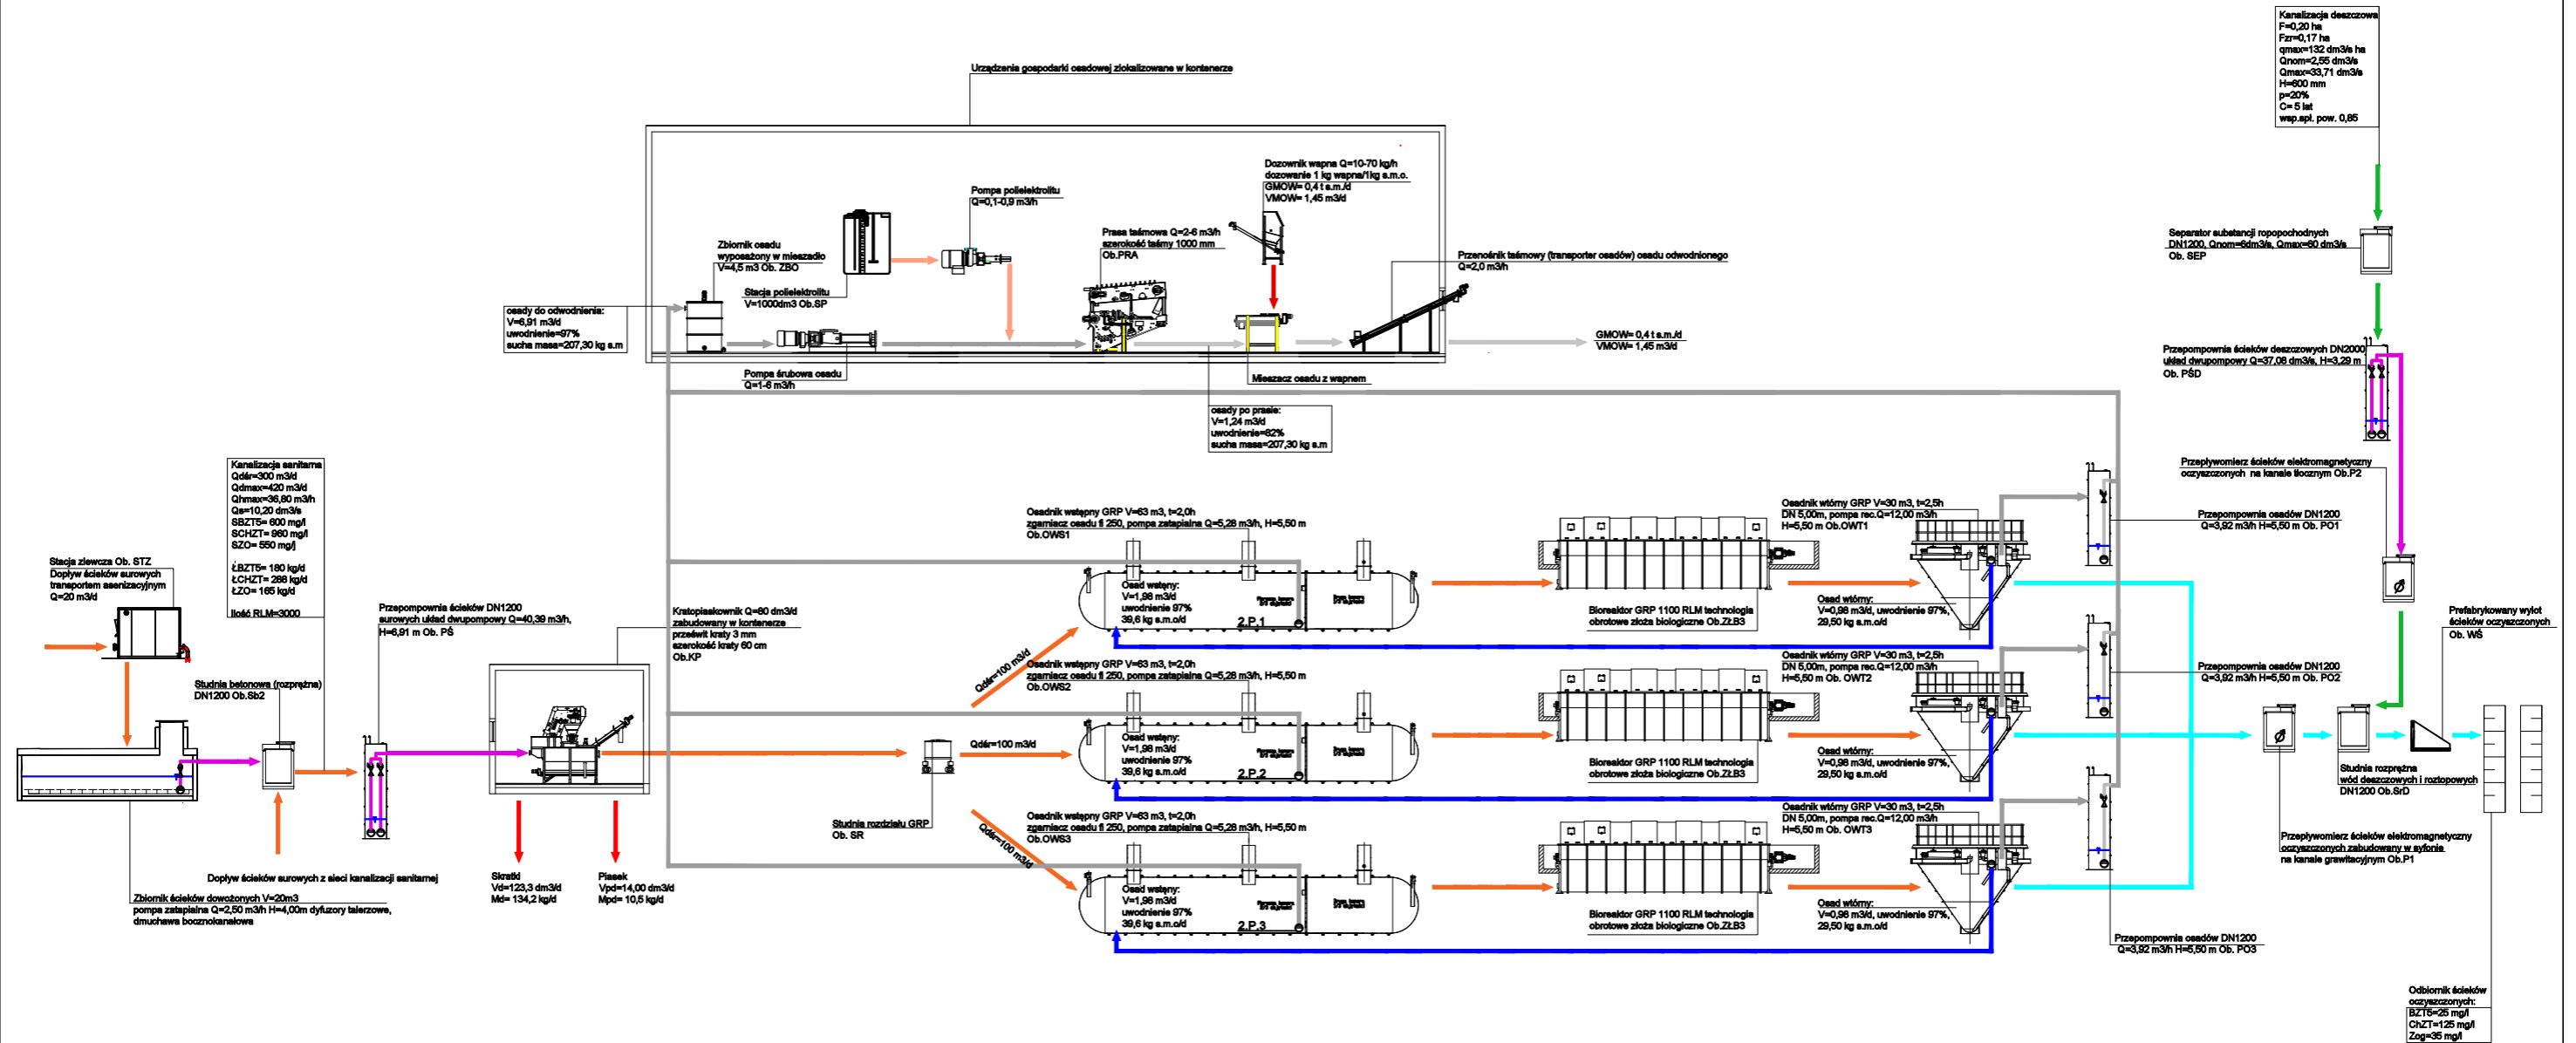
Urządzenia gospodarki osadowej zlokalizowane w kontenerze

Kanalizacja deszczowa
F=0,20 ha
Fzr=0,17 ha
qmax=132 dm3/s ha
Qnom=2,55 dm3/s
Qmax=33,71 dm3/s
H=600 mm
p=20%
C= 5 lat
wsp.spł. pow. 0,85

Dozownik wapna Q=10-70 kg/h
dozowanie 1 kg wapna/1kg s.m.o.
GMOW= 0,4 t s.m./d
VMOW= 1,45 m3/d

Pompa polielektrolitu
Q=0,1-0,9 m3/h

Zbiornik osadu wyposażony w mieszadło
V=4,5 m3 Ob. ZBO

Prasa taśmowa Q=2-6 m3/h
szerokość taśmy 1000 mm
Ob.PRA

Przenośnik taśmowy (transporter osadów) osadu odwodnionego
Q=2,0 m3/h

Separator substancji ropopochodnych
DN1200, Qnom=6dm3/s, Qmax=60 dm3/s
Ob. SEP

Stacja polielektrolitu
V=1000dm3 Ob.SP

osady do odwodnienia:
V=6,91 m3/d
uwodnienie=97%
sucha masa=207,30 kg s.m

GMOW= 0,4 t s.m./d
VMOW= 1,45 m3/d

Pompa śrubowa osadu
Q=1-6 m3/h

Mieszacz osadu z wapnem

Przepompownia ścieków deszczowych DN2000
układ dwupompowy Q=37,06 dm3/s, H=3,29 m
Ob. PŚD

osady po prasie:
V=1,24 m3/d
uwodnienie=82%
sucha masa=207,30 kg s.m

Przepływomierz ścieków elektromagnetyczny oczyszczonych na kanale tłocznym Ob.P2

Kanalizacja sanitarna
Qdśr=300 m3/d
Qdmax=420 m3/d
Qhmax=36,80 m3/h
Qs=10,20 dm3/s
SBZT5= 600 mg/l
SCHZT= 960 mg/l
SZO= 550 mg/l

ŁBZT5= 180 kg/d
ŁCHZT= 288 kg/d
ŁZO= 165 kg/d

Ilość RLM=3000

Osadnik wstępny GRP V=63 m3, t=2,0h
zgarniacz osadu fi 250, pompa zatapialna Q=5,28 m3/h, H=5,50 m
Ob.OWS1

Osadnik wtórny GRP V=30 m3, t=2,5h
DN 5,00m, pompa rec.Q=12,00 m3/h
H=5,50 m Ob.OWT1

Przepompownia osadów DN1200
Q=3,92 m3/h H=5,50 m Ob. PO1

Stacja zlewcza Ob. STZ
Dopływ ścieków surowych transportem asenizacyjnym
Q=20 m3/d

Przepompownia ścieków DN1200
surowych układ dwupompowy Q=40,39 m3/h,
H=6,91 m Ob. PŚ

Kratopiaskownik Q=80 dm3/d
zabudowany w kontenerze
prześwit kraty 3 mm
szerokość kraty 60 cm
Ob.KP

Osad wstępny:
V=1,98 m3/d
uwodnienie 97%
39,6 kg s.m.o/d

2.P.1

Bioreaktor GRP 1100 RLM technologia obrotowe złoża biologiczne Ob.ZŁB3

Osad wtórny:
V=0,98 m3/d, uwodnienie 97%,
29,50 kg s.m.o/d

Prefabrykowany wylot ścieków oczyszczonych
Ob. WŚ

Studnia betonowa (rozprężna)
DN1200 Ob.Sb2

Qdśr=100 m3/d

Osadnik wstępny GRP V=63 m3, t=2,0h
zgarniacz osadu fi 250, pompa zatapialna Q=5,28 m3/h, H=5,50 m
Ob.OWS2

Osadnik wtórny GRP V=30 m3, t=2,5h
DN 5,00m, pompa rec.Q=12,00 m3/h
H=5,50 m Ob. OWT2

Przepompownia osadów DN1200
Q=3,92 m3/h H=5,50 m Ob. PO2

Qdśr=100 m3/d

Osad wstępny:
V=1,98 m3/d
uwodnienie 97%
39,6 kg s.m.o/d

2.P.2

Bioreaktor GRP 1100 RLM technologia obrotowe złoża biologiczne Ob.ZŁB3

Osad wtórny:
V=0,98 m3/d, uwodnienie 97%,
29,50 kg s.m.o/d

Studnia rozprężna wód deszczowych i roztopowych
DN1200 Ob.SrD

Studnia rozdziału GRP
Ob. SR

Osadnik wstępny GRP V=63 m3, t=2,0h
zgarniacz osadu fi 250, pompa zatapialna Q=5,28 m3/h, H=5,50 m
Ob.OWS3

Osadnik wtórny GRP V=30 m3, t=2,5h
DN 5,00m, pompa rec.Q=12,00 m3/h
H=5,50 m Ob. OWT3

Qdśr=100 m3/d

Przepływomierz ścieków elektromagnetyczny oczyszczonych zabudowany w syfonie na kanale grawitacyjnym Ob.P1

Dopływ ścieków surowych z sieci kanalizacji sanitarnej

Zbiornik ścieków dowożonych V=20m3
pompa zatapialna Q=2,50 m3/h H=4,00m dyfuzory talerzowe, dmuchawa bocznokanałowa

Skratki
Vd=123,3 dm3/d
Md= 134,2 kg/d

Piasek
Vpd=14,00 dm3/d
Mpd= 10,5 kg/d

Osad wstępny:
V=1,98 m3/d
uwodnienie 97%
39,6 kg s.m.o/d

2.P.3

Bioreaktor GRP 1100 RLM technologia obrotowe złoża biologiczne Ob.ZŁB3

Osad wtórny:
V=0,98 m3/d, uwodnienie 97%,
29,50 kg s.m.o/d

Przepompownia osadów DN1200
Q=3,92 m3/h H=5,50 m Ob. PO3

Odbiornik ścieków oczyszczonych:
BZT5=25 mg/l
ChZT=125 mg/l
Zog=35 mg/l